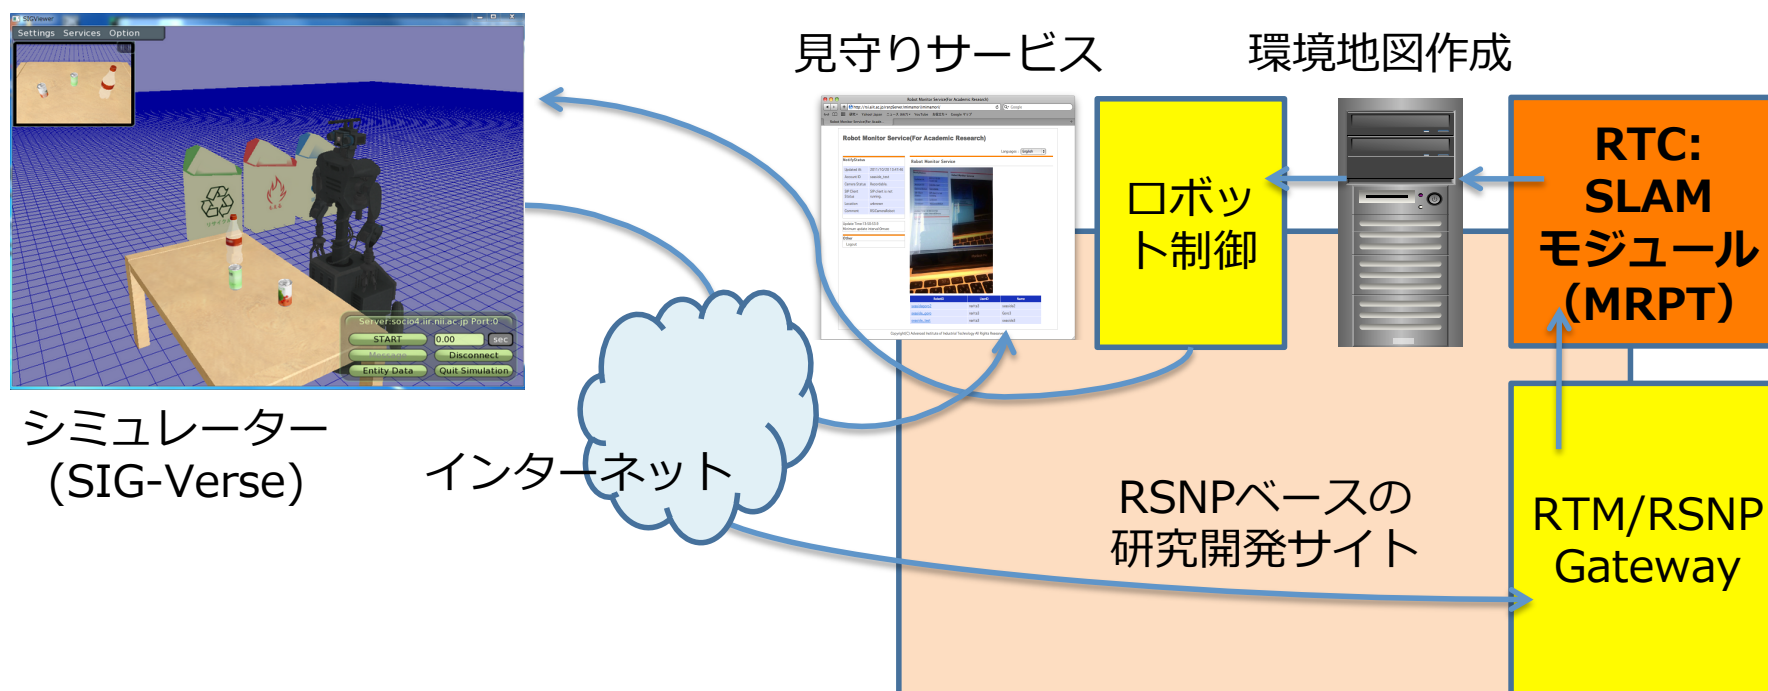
SIGViewer
Settings Services Option
Server:socio4.iir.nii.ac.jp Port:0
START
0.00
sec
Message
Disconnect
Entity Data
Quit Simulation

シミュレーター
(SIG-Verse)

インターネット

見守りサービス

Robot Monitor Service(For Academic Research)

環境地図作成

ロボット制御

RTC:
SLAM
モジュール
(MRPT)

RSNPベースの
研究開発サイト

RTM/RSNP
Gateway